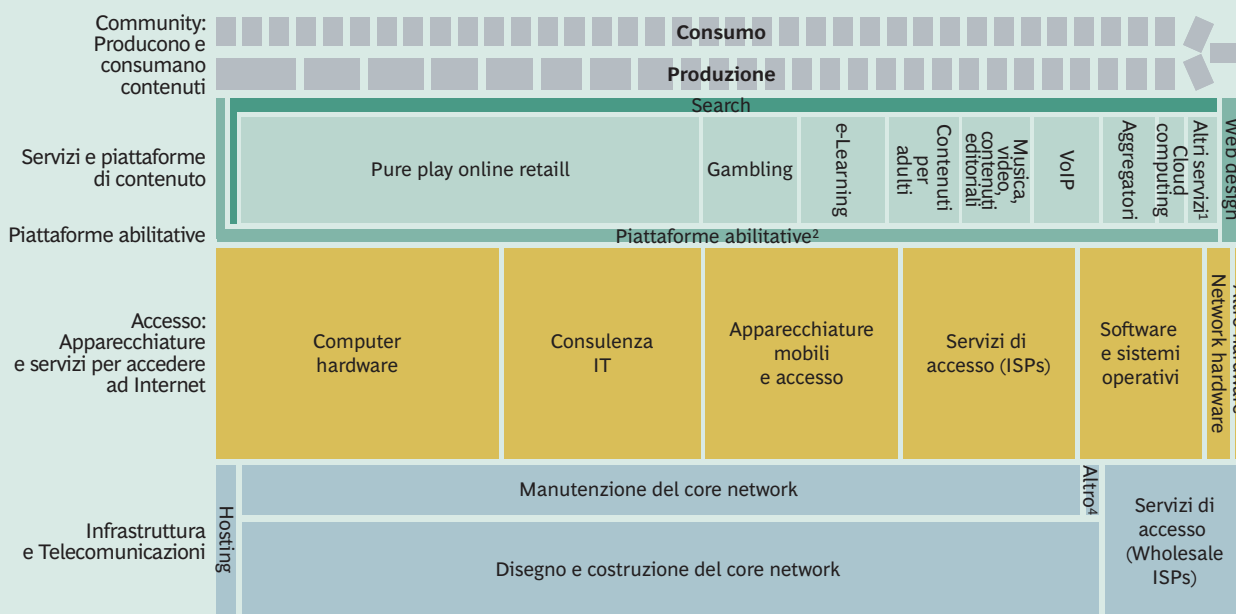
Community: Producono e consumano contenuti

Consumo

Produzione

Servizi e piattaforme di contenuto

Piattaforme abilitative

Search

Pure play online retaill

Gambling

e-Learning

Contenuti per adulti

Musica, video, contenuti editoriali

VoIP

Aggregatori

Cloud computing

Altri servizi¹

Web design

Piattaforme abilitative²

Accesso: Apparecchiature e servizi per accedere ad Internet

Computer hardware

Consulenza IT

Apparecchiature mobili e accesso

Servizi di accesso (ISPs)

Software e sistemi operativi

Network hardware

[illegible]

Infrastruttura e Telecomunicazioni

Hosting

Manutenzione del core network

Altro⁴

Disegno e costruzione del core network

Servizi di accesso (Wholesale ISPs)